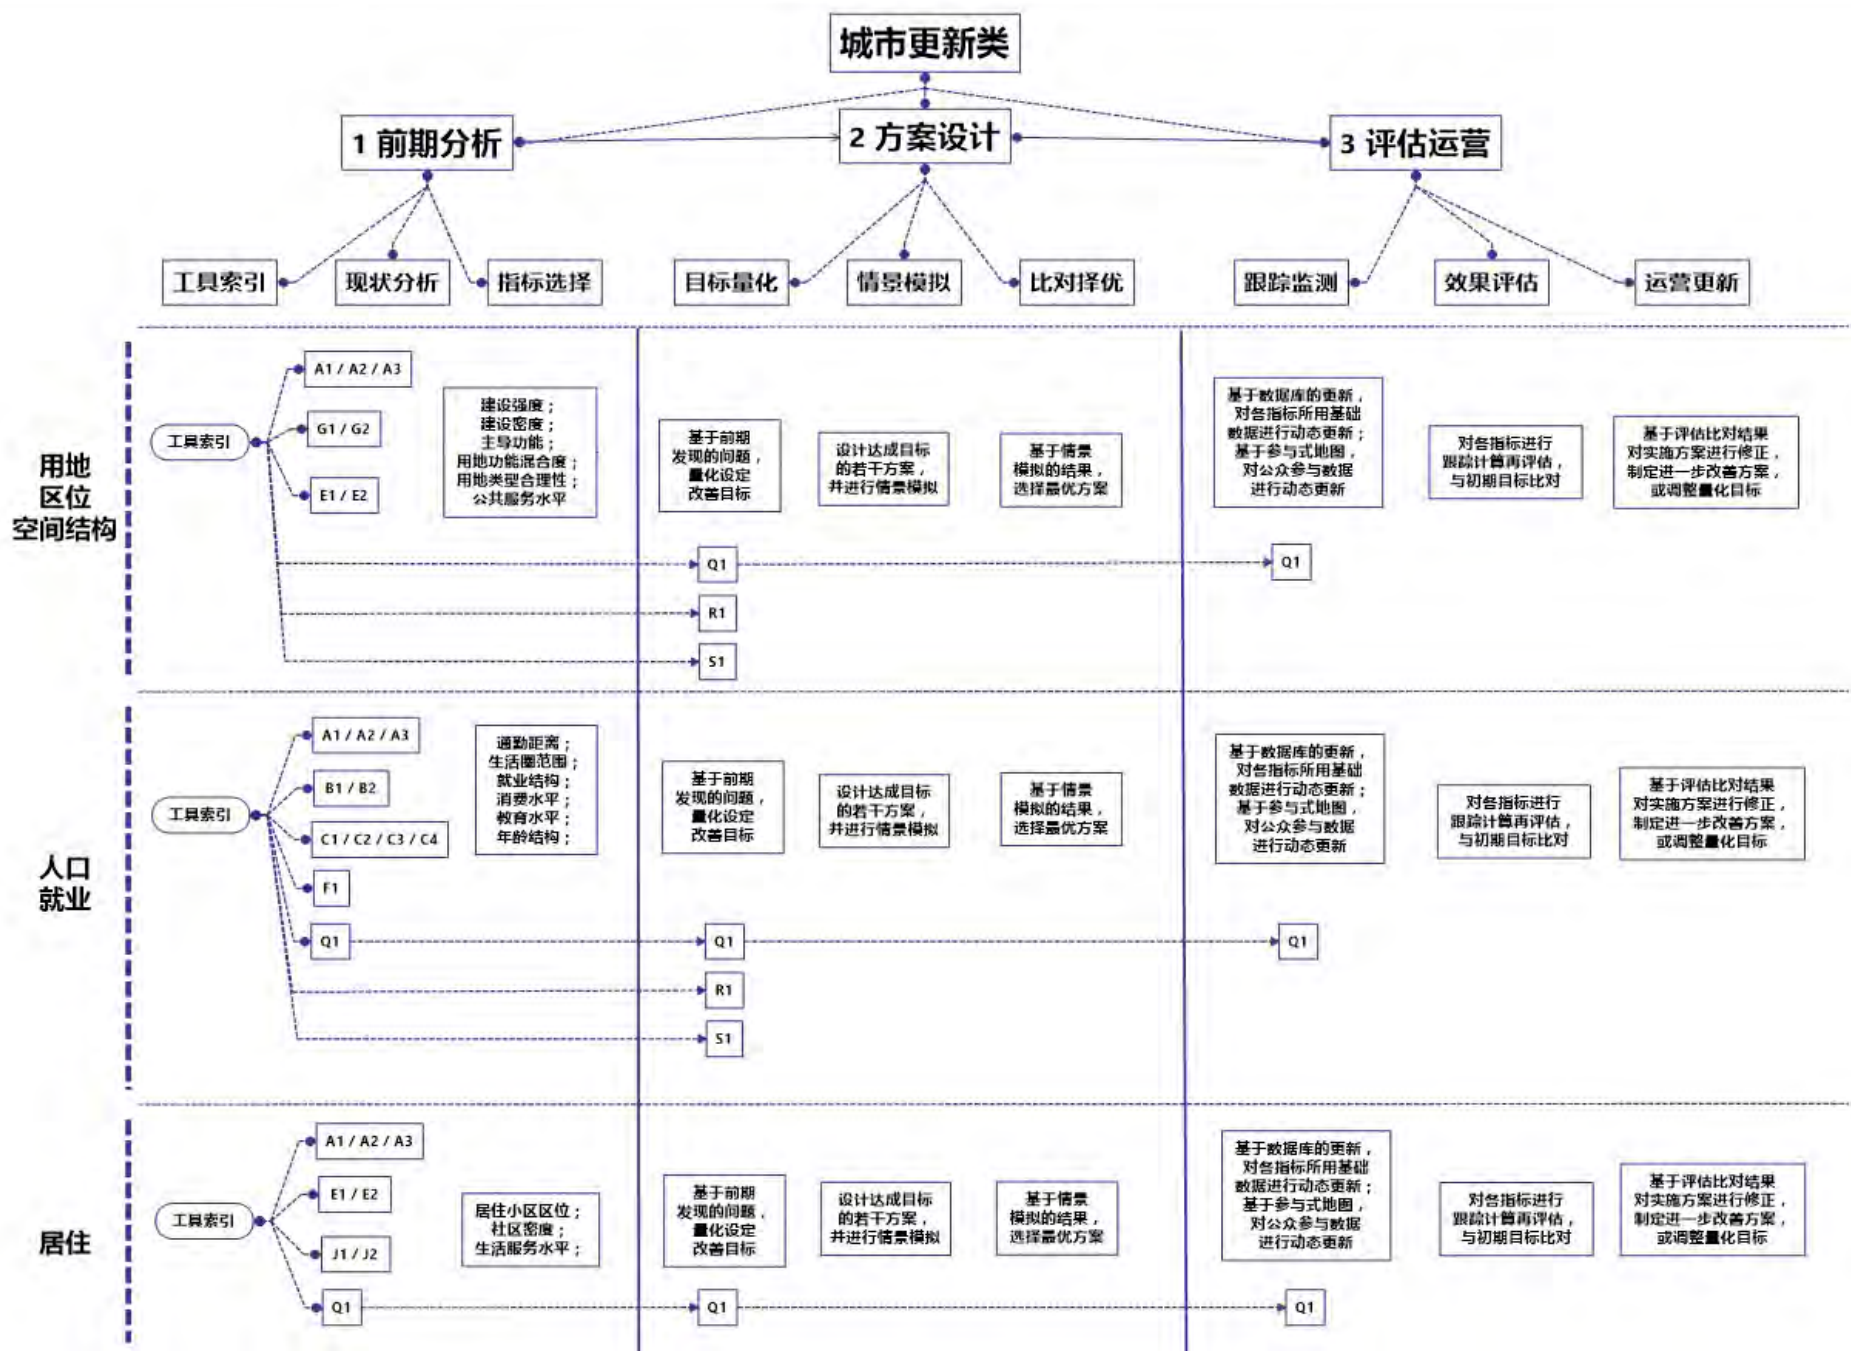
城市更新类

1 前期分析

2 方案设计

3 评估运营

工具索引 现状分析 指标选择 目标量化 情景模拟 比对择优 跟踪监测 效果评估 运营更新

用地区位空间结构

工具索引

A1 / A2 / A3

G1 / G2

E1 / E2

建设强度；建设密度；主导功能；用地功能混合度；用地类型合理性；公共服务水平

基于前期发现的问题，量化设定改善目标

设计达成目标的若干方案，并进行情景模拟

基于情景模拟的结果，选择最优方案

基于数据库的更新，对各指标所用基础数据进行动态更新；基于参与式地图，对公众参与数据进行动态更新

对各指标进行跟踪计算再评估，与初期目标比对

基于评估比对结果对实施方案进行修正，制定进一步改善方案，或调整量化目标

Q1

Q1

R1

S1

人口就业

工具索引

A1 / A2 / A3

B1 / B2

C1 / C2 / C3 / C4

F1

Q1

通勤距离；生活圈范围；就业结构；消费水平；教育水平；年龄结构；

基于前期发现的问题，量化设定改善目标

设计达成目标的若干方案，并进行情景模拟

基于情景模拟的结果，选择最优方案

基于数据库的更新，对各指标所用基础数据进行动态更新；基于参与式地图，对公众参与数据进行动态更新

对各指标进行跟踪计算再评估，与初期目标比对

基于评估比对结果对实施方案进行修正，制定进一步改善方案，或调整量化目标

Q1

Q1

R1

S1

居住

工具索引

A1 / A2 / A3

E1 / E2

J1 / J2

Q1

居住小区区位；社区密度；生活服务水平；

基于前期发现的问题，量化设定改善目标

设计达成目标的若干方案，并进行情景模拟

基于情景模拟的结果，选择最优方案

基于数据库的更新，对各指标所用基础数据进行动态更新；基于参与式地图，对公众参与数据进行动态更新

对各指标进行跟踪计算再评估，与初期目标比对

基于评估比对结果对实施方案进行修正，制定进一步改善方案，或调整量化目标

Q1

Q1